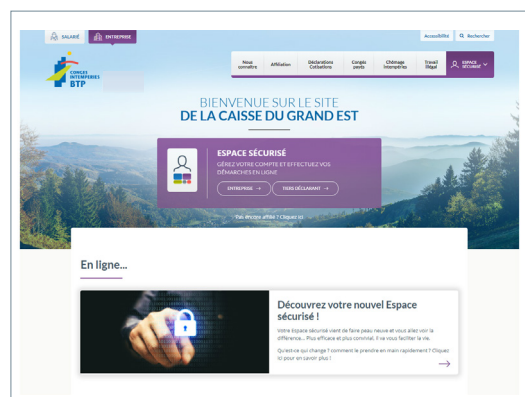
SALARIÉ ENTREPRISE

Accessibilité Rechercher

CONGÉS INTEMPÉRIES BTP

Nous connaître Affiliation Déclarations Cotisations Congés payés Chômage Intempéries Travail illégal ESPACE SÉCURISÉ

BIENVENUE SUR LE SITE
DE LA CAISSE DU GRAND EST

ESPACE SÉCURISÉ
GÉREZ VOTRE COMPTE ET EFFECTUEZ VOS DÉMARCHES EN LIGNE
ENTREPRISE → TIERS DÉCLARANT →

Pas encore affilié ? Cliquez ici

En ligne...

Découvrez votre nouvel Espace sécurisé !

Votre Espace sécurisé vient de faire peau neuve et vous allez voir la différence… Plus efficace et plus convivial, il va vous faciliter la vie.

Qu'est-ce qui change ? comment le prendre en main rapidement ? Cliquez ici pour en savoir plus !